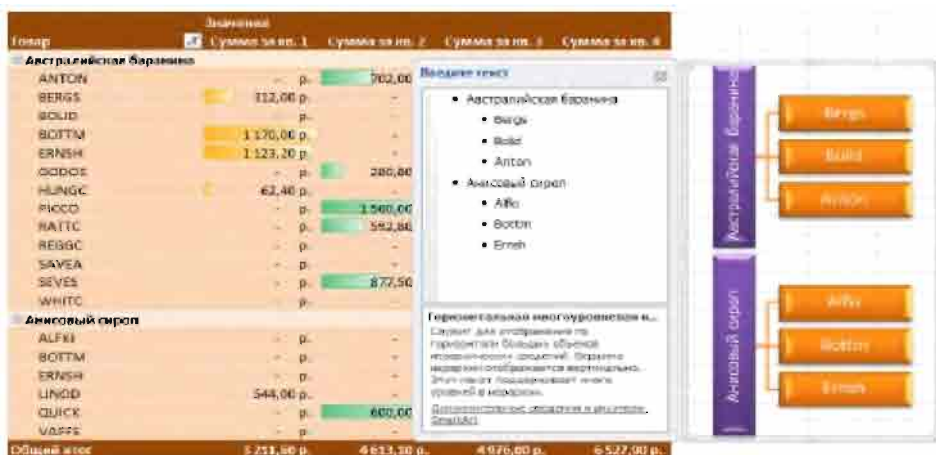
| Товар | Значения Сумма за кв. 1 | Сумма за кв. 2 | Сумма за кв. 3 | Сумма за кв. 4 |
|---|---|---|---|---|
| Австралийская баранина | | | | |
| ANTON | - р. | 702,00 | | |
| BERGS | 312,00 р. | - | | |
| BOLID | - р. | - | | |
| BOTTM | 1 170,00 р. | - | | |
| ERNSH | 1 123,20 р. | - | | |
| GODOS | - р. | 280,80 | | |
| HUNGC | 62,40 р. | - | | |
| PICCO | - р. | 1 560,00 | | |
| RATTC | - р. | 592,80 | | |
| REGGC | - р. | - | | |
| SAVEA | - р. | - | | |
| SEVES | - р. | 877,50 | | |
| WHITC | - р. | - | | |
| Анисовый сироп | | | | |
| ALFKI | - р. | - | | |
| BOTTM | - р. | - | | |
| ERNSH | - р. | - | | |
| LINOD | 544,00 р. | - | | |
| QUICK | - р. | 600,00 | | |
| VAFFE | - р. | - | | |
| Общий итог | 5 251,60 р. | 4 613,30 р. | 4 976,00 р. | 6 527,00 р. |

Введите текст

• Австралийская баранина
  • Bergs
  • Bolid
  • Anton
• Анисовый сироп
  • Alfki
  • Bottm
  • Ernsh

Горизонтальная многоуровневая и...
Служит для отображения по горизонтали больших объемов иерархических сведений. Верхние иерархии отображаются вертикально. Этот макет поддерживает много уровней в иерархии.
Дополнительные сведения о рисунках SmartArt

Австралийская баранина
Bergs
Bolid
Anton
Анисовый сироп
Alfki
Bottm
Ernsh